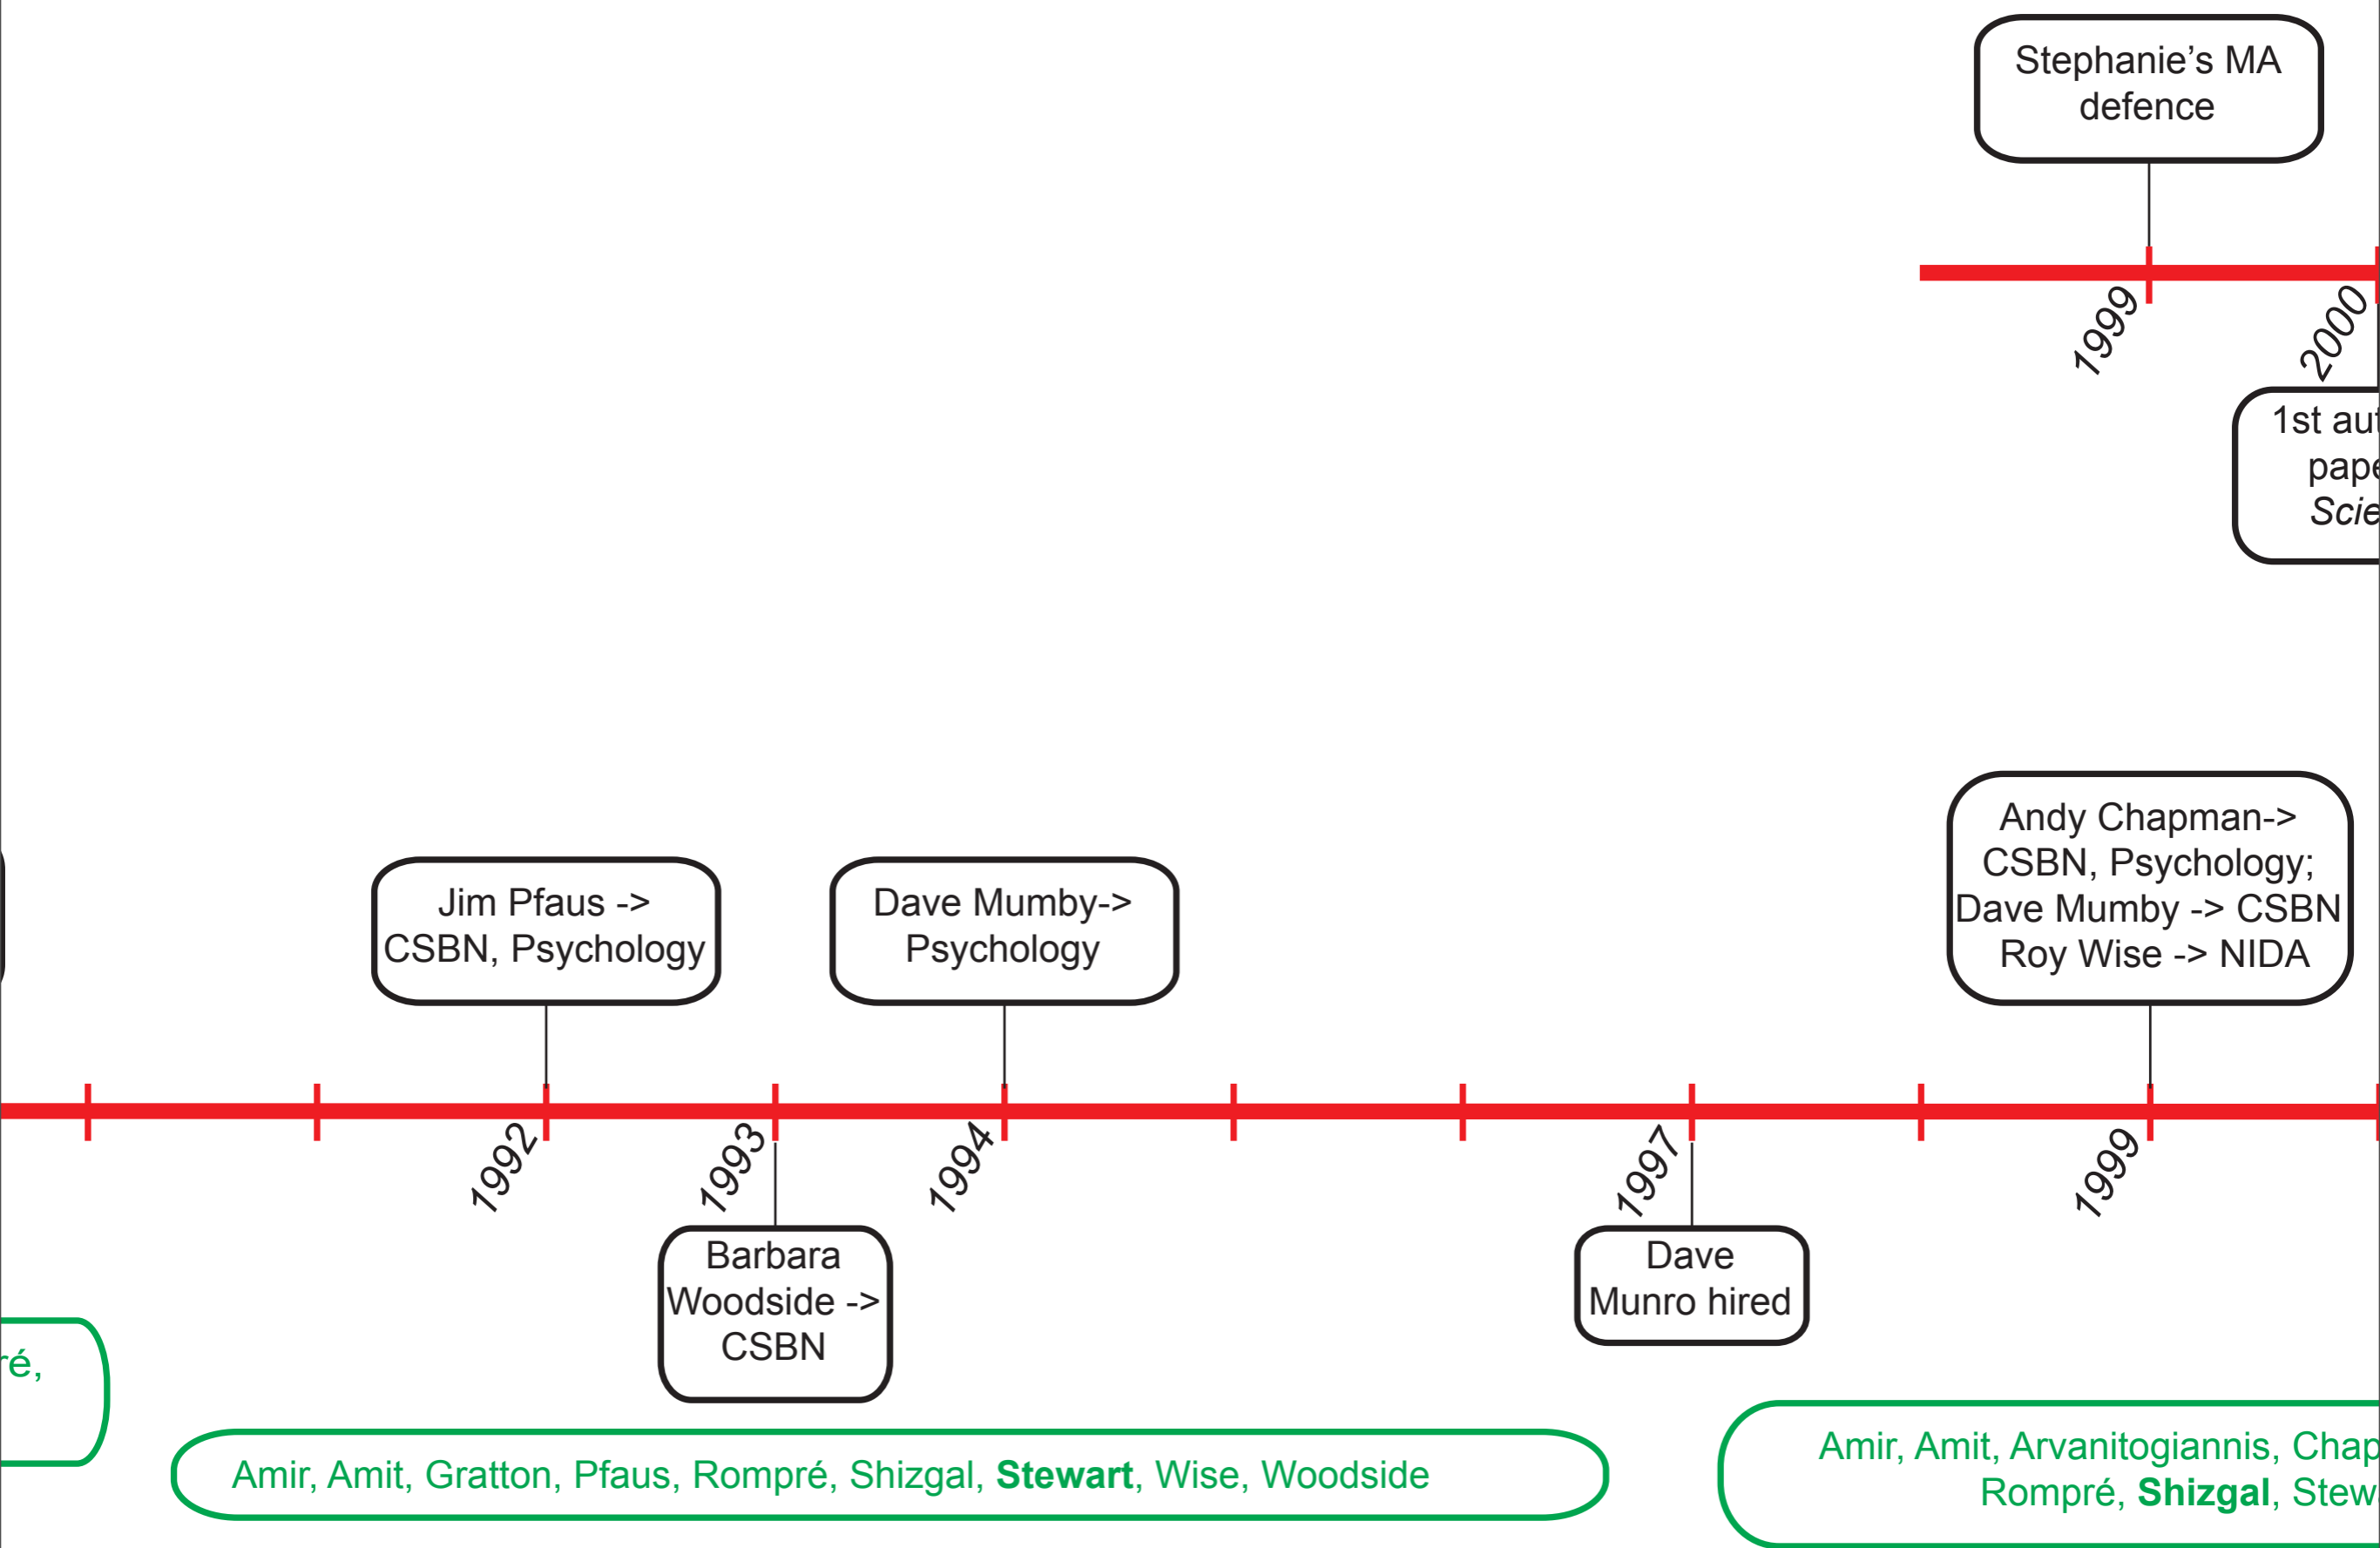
Stephanie's MA defence

1999

2000

1st au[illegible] pape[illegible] Scie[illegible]

Jim Pfaus -> CSBN, Psychology

Dave Mumby-> Psychology

Andy Chapman-> CSBN, Psychology; Dave Mumby -> CSBN Roy Wise -> NIDA

1992

1993

1994

1997

1999

Barbara Woodside -> CSBN

Dave Munro hired

ré,

Amir, Amit, Gratton, Pfaus, Rompré, Shizgal, **Stewart**, Wise, Woodside

Amir, Amit, Arvanitogiannis, Chap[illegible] Rompré, **Shizgal**, Stew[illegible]